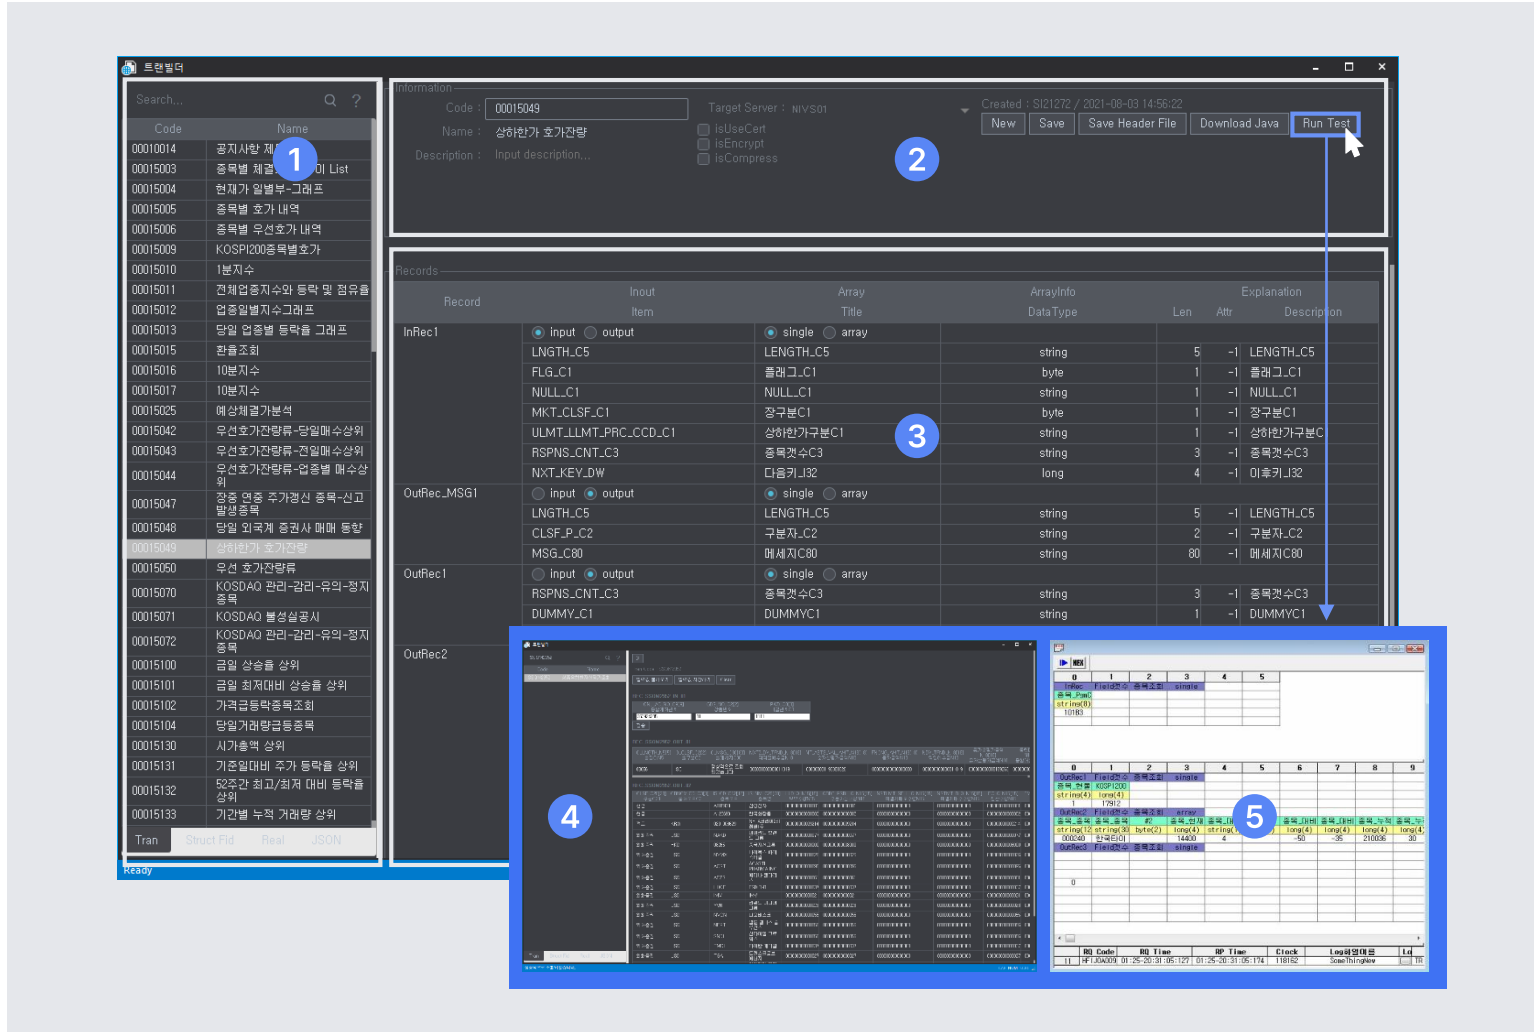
트랜빌더

Search...

| Code | Name |
|---|---|
| 00010014 | 공지사항 제 |
| 00015003 | 종목별 체결 이 List |
| 00015004 | 현재가 일별부-그래프 |
| 00015005 | 종목별 호가 내역 |
| 00015006 | 종목별 우선호가 내역 |
| 00015009 | KOSPI200종목별호가 |
| 00015010 | 1분지수 |
| 00015011 | 전체업종지수와 등락 및 점유율 |
| 00015012 | 업종일별지수그래프 |
| 00015013 | 당일 업종별 등락율 그래프 |
| 00015015 | 환율조회 |
| 00015016 | 10분지수 |
| 00015017 | 10분지수 |
| 00015025 | 예상체결가분석 |
| 00015042 | 우선호가잔량류-당일매수상위 |
| 00015043 | 우선호가잔량류-전일매수상위 |
| 00015044 | 우선호가잔량류-업종별 매수상위 |
| 00015047 | 장중 연중 주가갱신 종목-신고 발생종목 |
| 00015048 | 당일 외국계 증권사 매매 동향 |
| 00015049 | 상하한가 호가잔량 |
| 00015050 | 우선 호가잔량류 |
| 00015070 | KOSDAQ 관리-감리-유의-정지종목 |
| 00015071 | KOSDAQ 불성실공시 |
| 00015072 | KOSDAQ 관리-감리-유의-정지종목 |
| 00015100 | 금일 상승율 상위 |
| 00015101 | 금일 최저대비 상승율 상위 |
| 00015102 | 가격급등락종목조회 |
| 00015104 | 당일거래량급등종목 |
| 00015130 | 시가총액 상위 |
| 00015131 | 기준일대비 주가 등락율 상위 |
| 00015132 | 52주간 최고/최저 대비 등락율 상위 |
| 00015133 | 기간별 누적 거래량 상위 |

Tran Struct Fid Real JSON

Ready

1

Information
Code : 00015049
Name : 상하한가 호가잔량
Description : Input description...
Target Server : NIVS01
IsUseCert
IsEncrypt
IsCompress
Created : SI21272 / 2021-08-03 14:56:22
New Save Save Header File Download Java Run Test

2

Records

| Record | Inout / Item | Array / Title | ArrayInfo / DataType | Len | Attr | Explanation / Description |
|---|---|---|---|---|---|---|
| InRec1 | input output | single array | | | | |
| | LNGTH_C5 | LENGTH_C5 | string | 5 | -1 | LENGTH_C5 |
| | FLG_C1 | 플래그_C1 | byte | 1 | -1 | 플래그_C1 |
| | NULL_C1 | NULL_C1 | string | 1 | -1 | NULL_C1 |
| | MKT_CLSF_C1 | 장구분C1 | byte | 1 | -1 | 장구분C1 |
| | ULMT_LLMT_PRC_CCD_C1 | 상하한가구분C1 | string | 1 | -1 | 상하한가구분C |
| | RSPNS_CNT_C3 | 종목갯수C3 | string | 3 | -1 | 종목갯수C3 |
| | NXT_KEY_DW | 다음키_I32 | long | 4 | -1 | 이후키_I32 |
| OutRec_MSG1 | input output | single array | | | | |
| | LNGTH_C5 | LENGTH_C5 | string | 5 | -1 | LENGTH_C5 |
| | CLSF_P_C2 | 구분자_C2 | string | 2 | -1 | 구분자_C2 |
| | MSG_C80 | 메세지C80 | string | 80 | -1 | 메세지C80 |
| OutRec1 | input output | single array | | | | |
| | RSPNS_CNT_C3 | 종목갯수C3 | string | 3 | -1 | 종목갯수C3 |
| | DUMMY_C1 | DUMMYC1 | string | 1 | -1 | DUMMYC1 |
| OutRec2 | | | | | | |

3

4

5